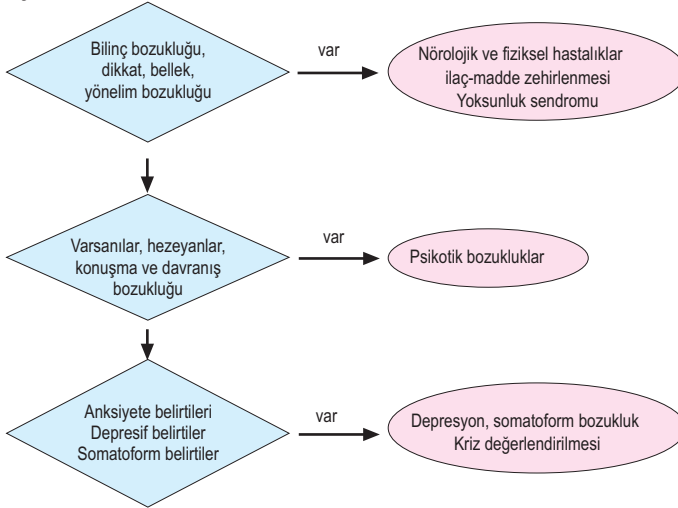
Bilinç bozukluğu, dikkat, bellek, yönelim bozukluğu

var

Nörolojik ve fiziksel hastalıklar
ilaç-madde zehirlenmesi
Yoksunluk sendromu

Varsanılar, hezeyanlar, konuşma ve davranış bozukluğu

var

Psikotik bozukluklar

Anksiyete belirtileri
Depresif belirtiler
Somatoform belirtiler

var

Depresyon, somatoform bozukluk
Kriz değerlendirilmesi